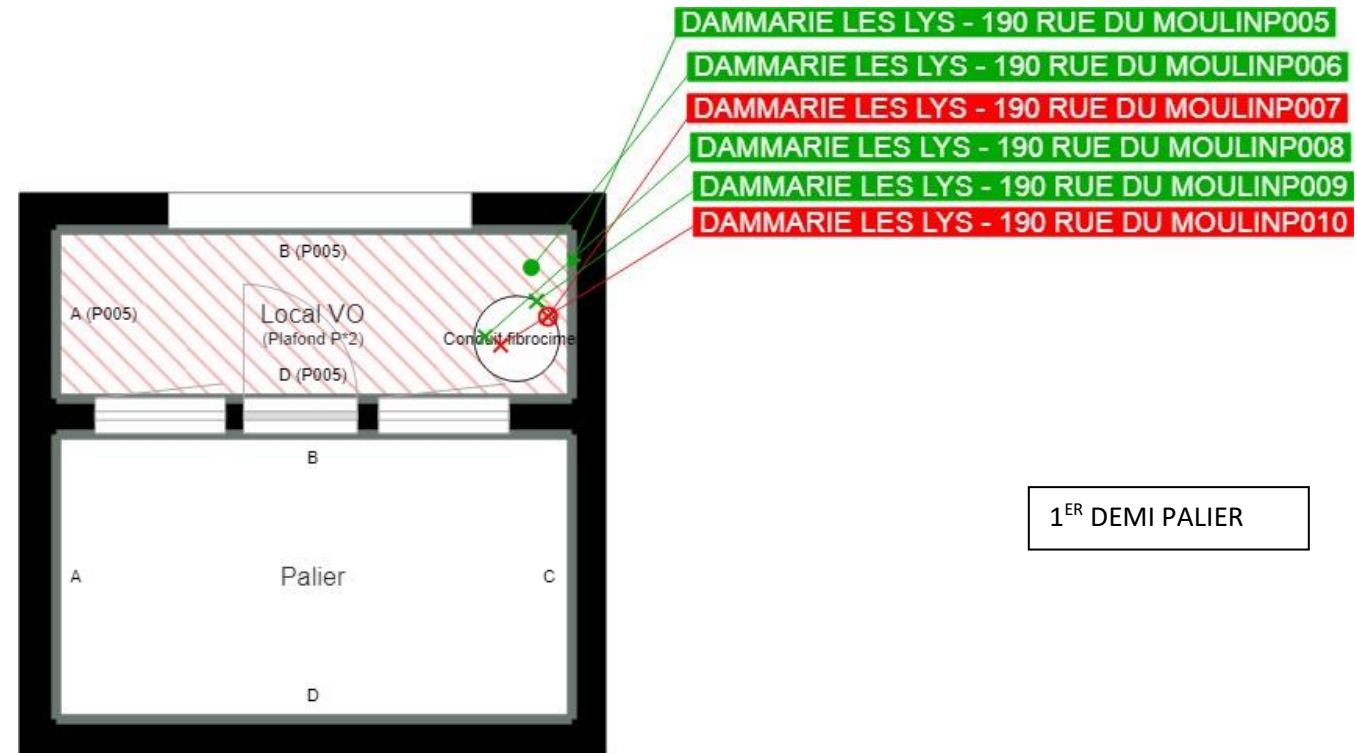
DAMMARIE LES LYS - 190 RUE DU MOULINP005
DAMMARIE LES LYS - 190 RUE DU MOULINP006
DAMMARIE LES LYS - 190 RUE DU MOULINP007
DAMMARIE LES LYS - 190 RUE DU MOULINP008
DAMMARIE LES LYS - 190 RUE DU MOULINP009
DAMMARIE LES LYS - 190 RUE DU MOULINP010

B (P005)

A (P005)

Local VO
(Plafond P*2)

Conduit fibrocime

D (P005)

B

A

Palier

C

D

$1^{ER}$ DEMI PALIER